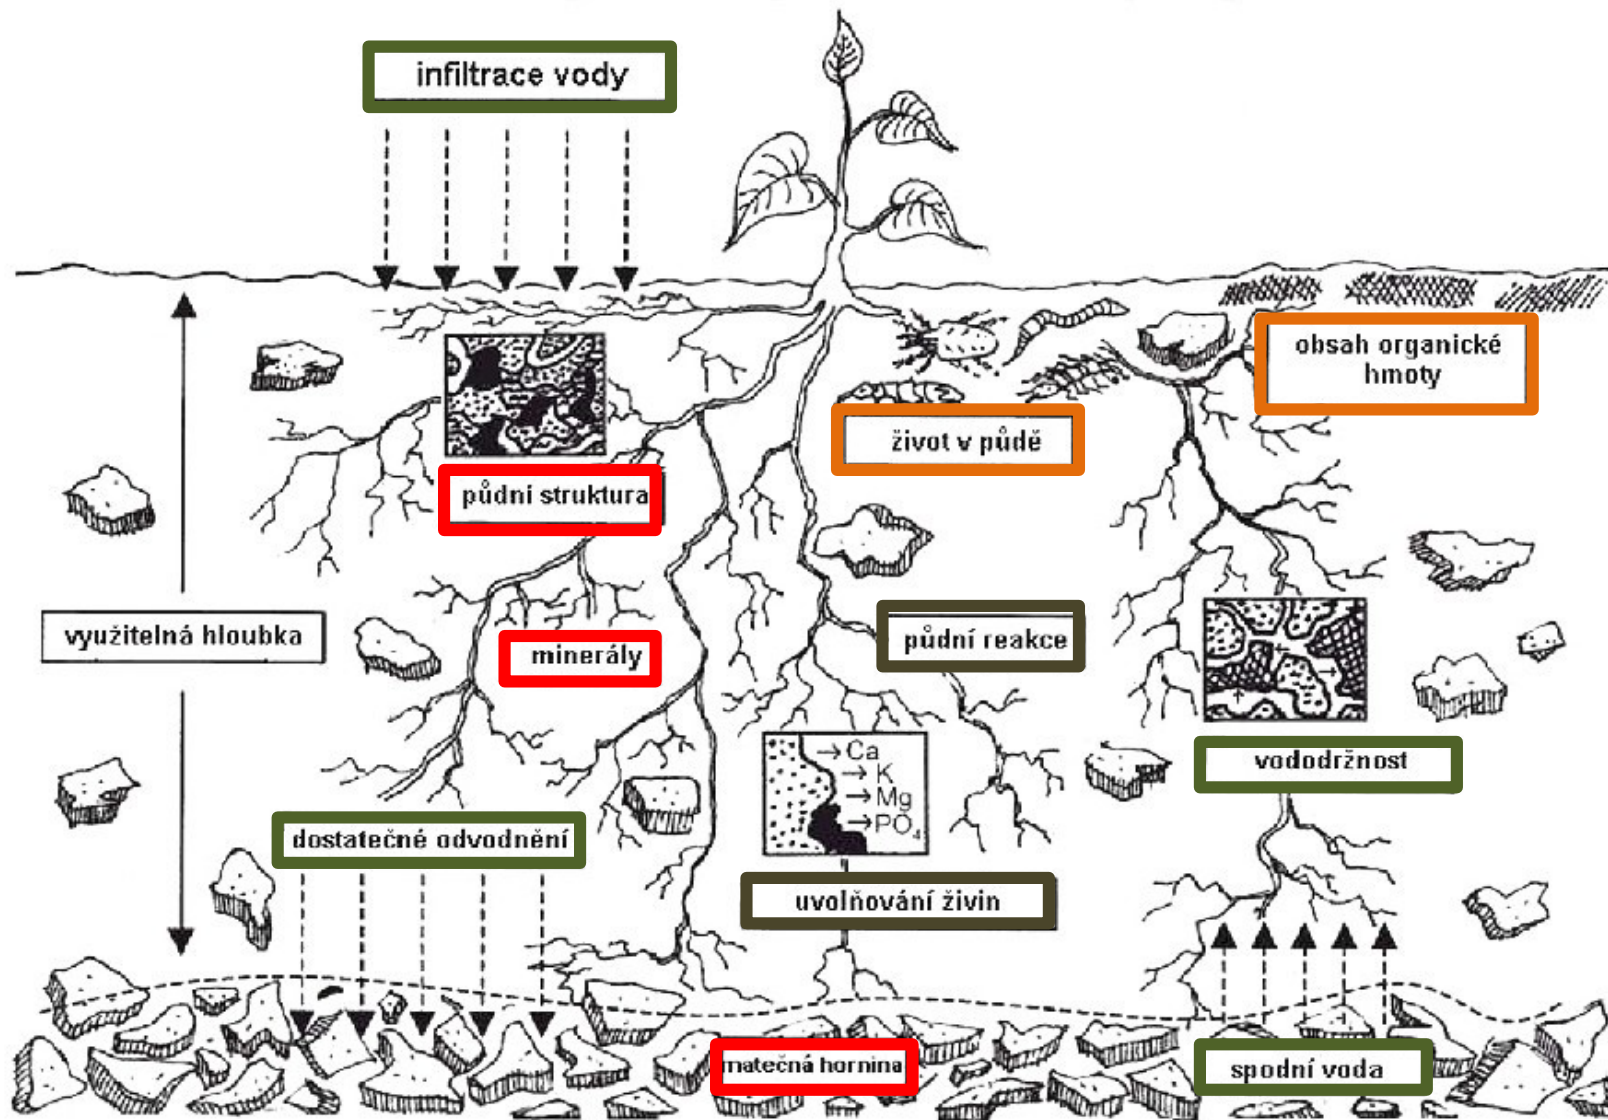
infiltrace vody

obsah organické hmoty

život v půdě

půdní struktura

využitelná hloubka

minerály

půdní reakce

$\rightarrow Ca$
$\rightarrow K$
$\rightarrow Mg$
$\rightarrow PO_4$

vododržnost

dostatečné odvodnění

uvolňování živin

matečná hornina

spodní voda